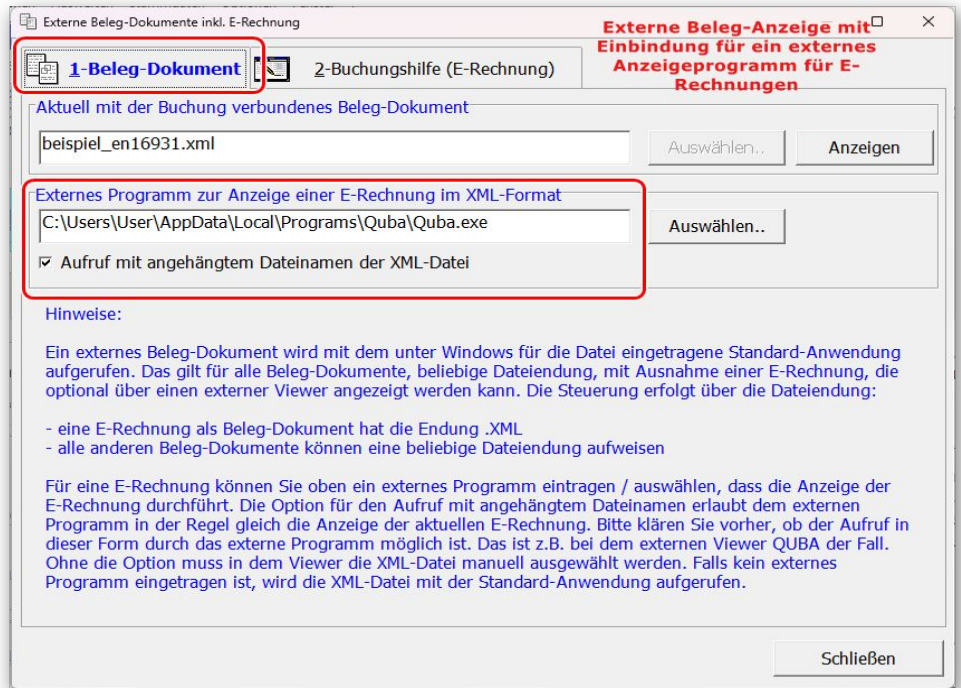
Externe Beleg-Dokumente inkl. E-Rechnung

Externe Beleg-Anzeige mit Einbindung für ein externes Anzeigeprogramm für E-Rechnungen

×

1-Beleg-Dokument

2-Buchungshilfe (E-Rechnung)

Aktuell mit der Buchung verbundenes Beleg-Dokument

beispiel_en16931.xml

Auswählen..

Anzeigen

Externes Programm zur Anzeige einer E-Rechnung im XML-Format

C:\Users\User\AppData\Local\Programs\Quba\Quba.exe

Auswählen..

☑ Aufruf mit angehängtem Dateinamen der XML-Datei

Hinweise:

Ein externes Beleg-Dokument wird mit dem unter Windows für die Datei eingetragene Standard-Anwendung aufgerufen. Das gilt für alle Beleg-Dokumente, beliebige Dateiendung, mit Ausnahme einer E-Rechnung, die optional über einen externer Viewer angezeigt werden kann. Die Steuerung erfolgt über die Dateiendung:

- eine E-Rechnung als Beleg-Dokument hat die Endung .XML
- alle anderen Beleg-Dokumente können eine beliebige Dateiendung aufweisen

Für eine E-Rechnung können Sie oben ein externes Programm eintragen / auswählen, dass die Anzeige der E-Rechnung durchführt. Die Option für den Aufruf mit angehängtem Dateinamen erlaubt dem externen Programm in der Regel gleich die Anzeige der aktuellen E-Rechnung. Bitte klären Sie vorher, ob der Aufruf in dieser Form durch das externe Programm möglich ist. Das ist z.B. bei dem externen Viewer QUBA der Fall. Ohne die Option muss in dem Viewer die XML-Datei manuell ausgewählt werden. Falls kein externes Programm eingetragen ist, wird die XML-Datei mit der Standard-Anwendung aufgerufen.

Schließen